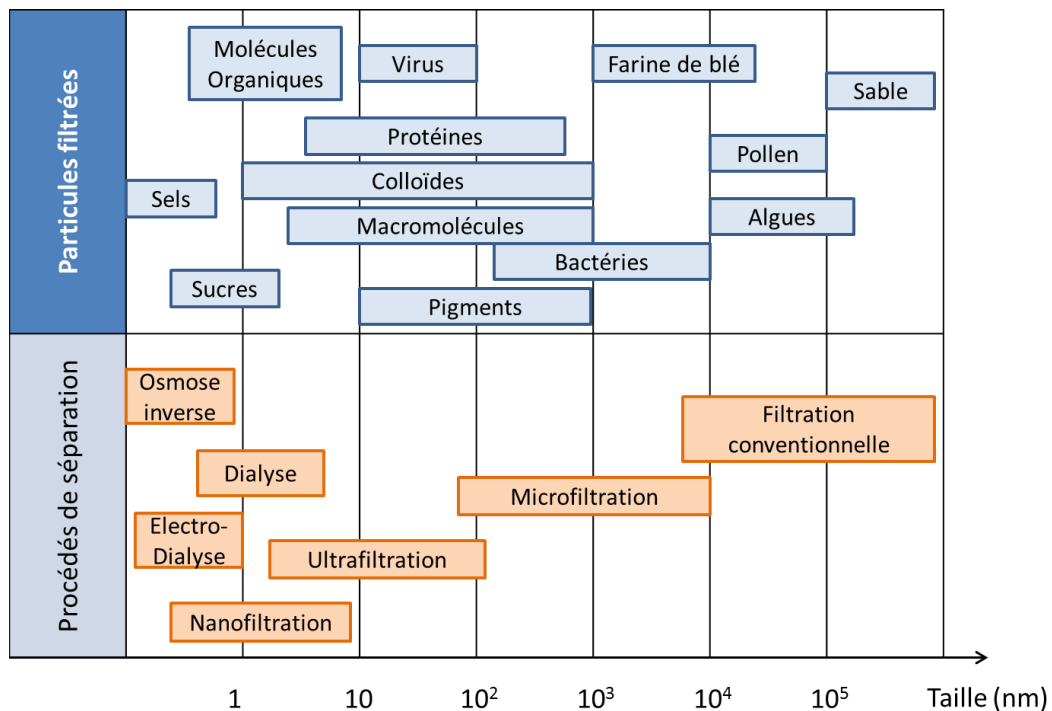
Particules filtrées

Molécules Organiques

Virus

Farine de blé

Sable

Protéines

Pollen

Sels

Colloïdes

Macromolécules

Algues

Bactéries

Sucres

Pigments

Procédés de séparation

Osmose inverse

Filtration conventionnelle

Dialyse

Microfiltration

Electro-Dialyse

Ultrafiltration

Nanofiltration

1

10

$10^2$

$10^3$

$10^4$

$10^5$

Taille (nm)